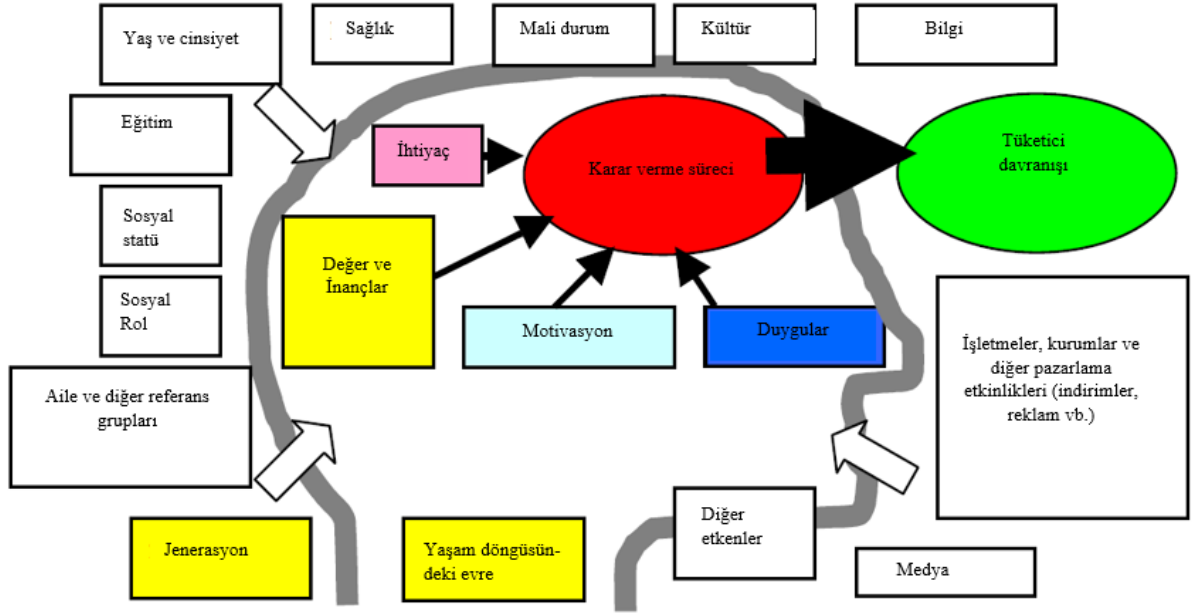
Yaş ve cinsiyet

Sağlık

Mali durum

Kültür

Bilgi

Eğitim

İhtiyaç

Karar verme süreci

Tüketici davranışı

Sosyal statü

Değer ve İnançlar

Sosyal Rol

Motivasyon

Duygular

İşletmeler, kurumlar ve diğer pazarlama etkinlikleri (indirimler, reklam vb.)

Aile ve diğer referans grupları

Diğer etkenler

Jenerasyon

Yaşam döngüsündeki evre

Medya